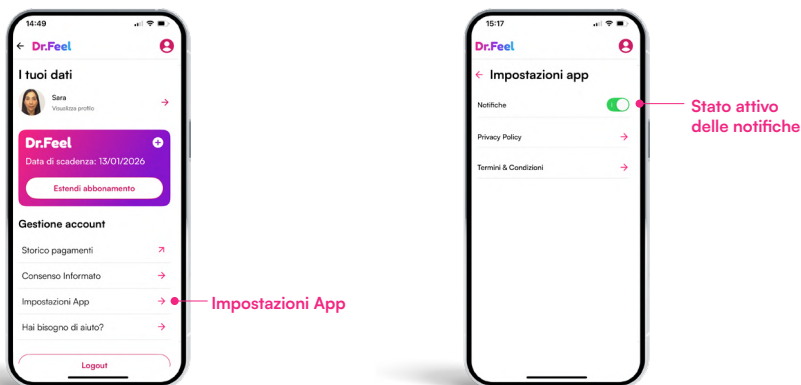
14:49

Dr.Feel

I tuoi dati

Sara
Visualizza profilo

Dr.Feel
Data di scadenza: 13/01/2026
Estendi abbonamento

Gestione account

Storico pagamenti

Consenso Informato

Impostazioni App

Hai bisogno di aiuto?

Logout

Impostazioni App

15:17

Dr.Feel

Impostazioni app

Notifiche

Privacy Policy

Termini & Condizioni

Stato attivo delle notifiche